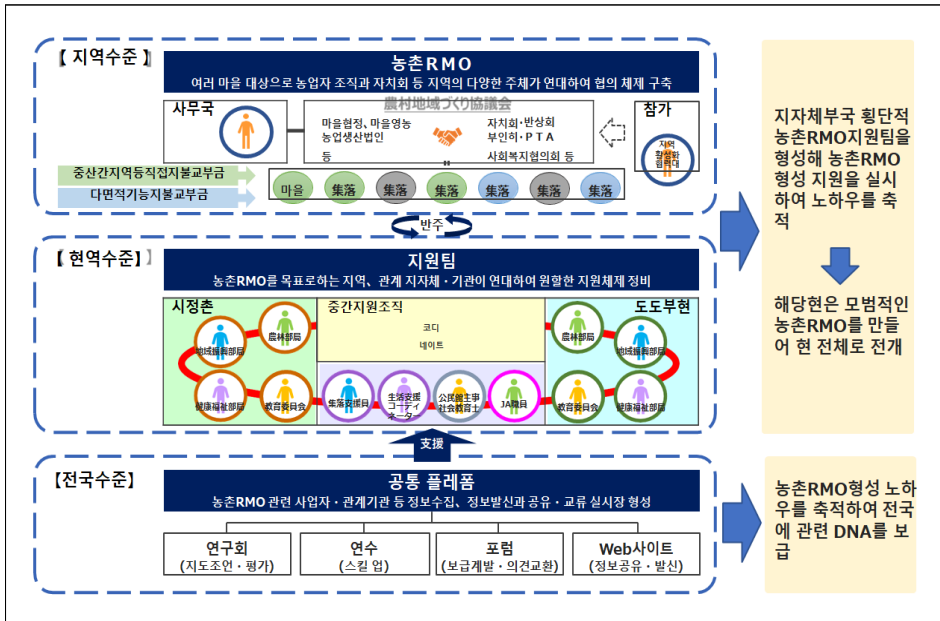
【 지역수준 】

농촌RMO
여러 마을 대상으로 농업자 조직과 자치회 등 지역의 다양한 주체가 연대하여 협의 체제 구축

農村地域づくり協議会

사무국

마을협정, 마을영농
농업생산법인
등

자치회·반상회
부인회·PTA
사회복지협의회 등

참가

지역
활성화
협력대

중산간지역등직접지불교부금
다면적기능지불교부금

마을 集落 集落 集落 集落 集落 集落

반주

【 현역수준 】

지원팀
농촌RMO를 목표로하는 지역, 관계 지자체·기관이 연대하여 원할한 지원체제 정비

시정촌
地域振興部局
農林部局
健康福祉部局
教育委員会

중간지원조직
코디
네이트
集落支援員
生活支援コーディネーター
公民館主事社会教育士
JA職員

도도부현
農林部局
地域振興部局
教育委員会
健康福祉部局

支援

【전국수준】

공통 플레폼
농촌RMO 관련 사업자·관계기관 등 정보수집, 정보발신과 공유·교류 실시장 형성

연구회
(지도조언·평가)

연수
(스킬 업)

포럼
(보급계발·의견교환)

Web사이트
(정보공유·발신)

지자체부국 횡단적 농촌RMO지원팀을 형성해 농촌RMO 형성 지원을 실시하여 노하우를 축적

해당현은 모범적인 농촌RMO를 만들어 현 전체로 전개

농촌RMO형성 노하우를 축적하여 전국에 관련 DNA를 보급